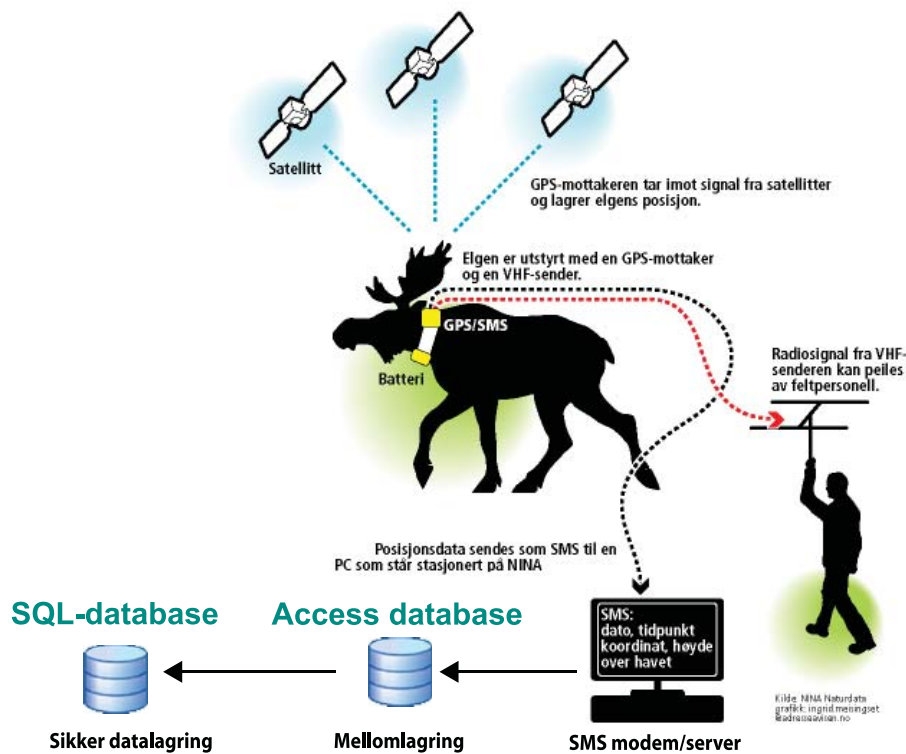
Satellitt

GPS-mottakeren tar imot signal fra satellitter og lagrer elgens posisjon.

Elgen er utstyrt med en GPS-mottaker og en VHF-sender.

GPS/SMS

Batteri

Radiosignal fra VHF-senderen kan peiles av feltpersonell.

Posisjonsdata sendes som SMS til en PC som står stasjonert på NINA

SQL-database

Access database

SMS:
dato, tidpunkt koordinat, høyde over havet

Kilde: NINA Naturdata
grafikk: ingrid.meningset
fædrelandsvennen.no

Sikker datalagring

Mellomlagring

SMS modem/server